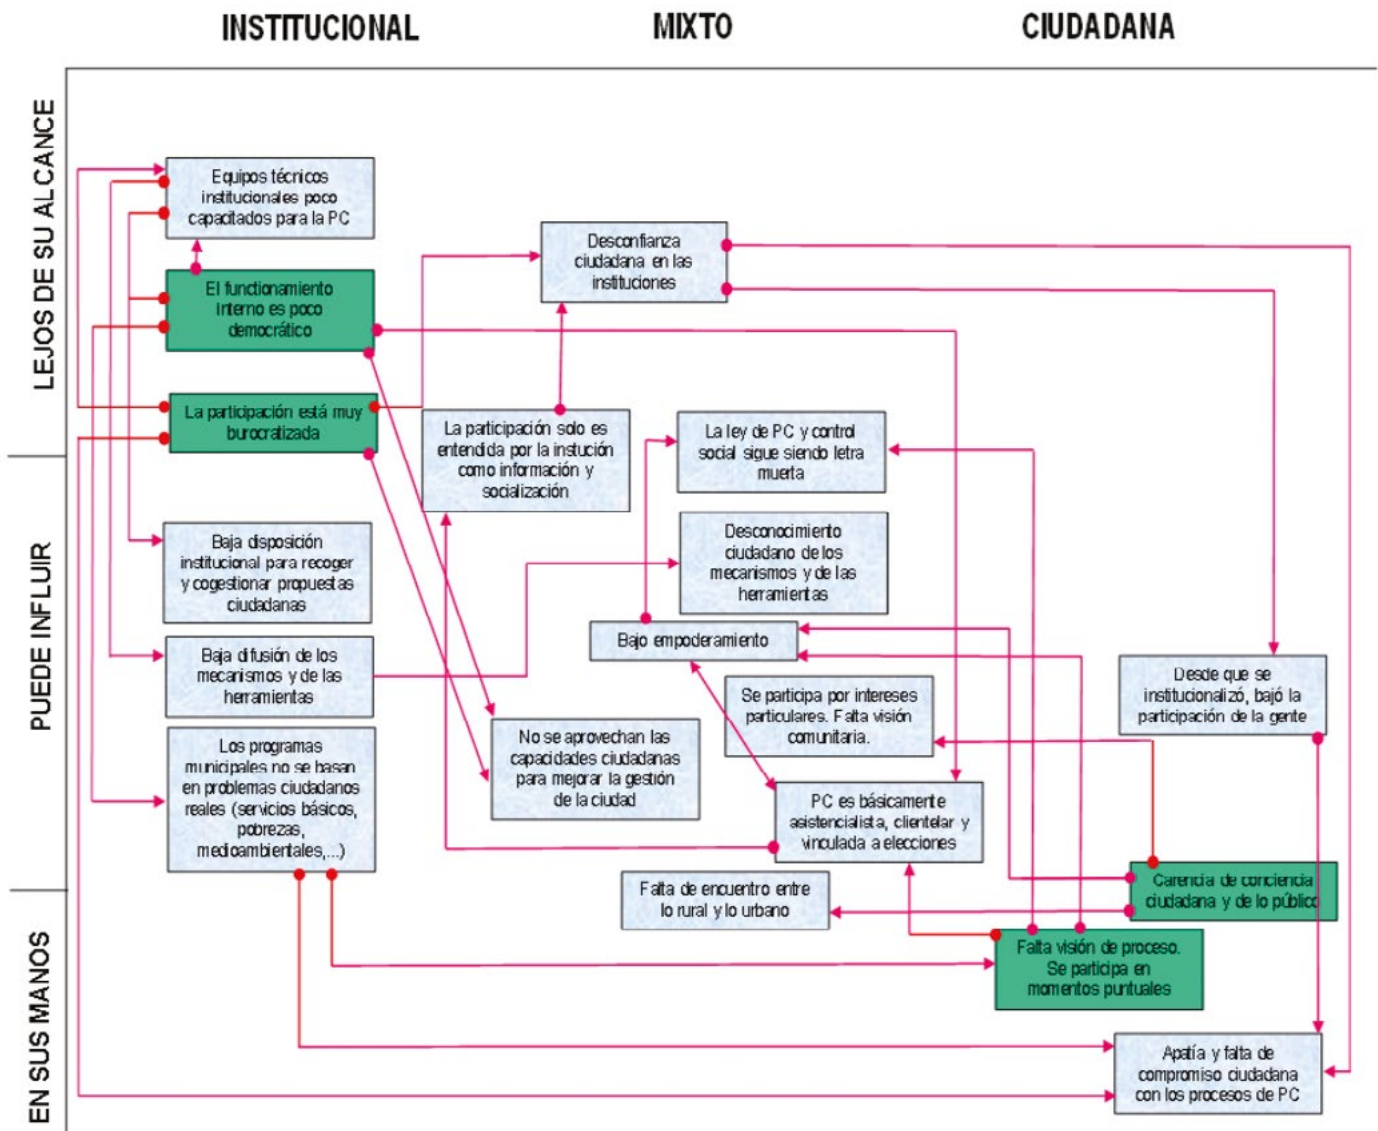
INSTITUCIONAL

MIXTO

CIUDADANA

LEJOS DE SU ALCANCE

PUEDE INFLUIR

EN SUS MANOS

Equipos técnicos institucionales poco capacitados para la PC

El funcionamiento interno es poco democrático

La participación está muy burocratizada

Desconfianza ciudadana en las instituciones

La participación solo es entendida por la instución como información y socialización

La ley de PC y control social sigue siendo letra muerta

Desconocimiento ciudadano de los mecanismos y de las herramientas

Baja disposición institucional para recoger y cogestionar propuestas ciudadanas

Baja difusión de los mecanismos y de las herramientas

Bajo empoderamiento

Se participa por intereses particulares. Falta visión comunitaria.

Desde que se institucionalizó, bajó la participación de la gente

Los programas municipales no se basan en problemas ciudadanos reales (servicios básicos, pobrezas, medioambientales,...)

No se aprovechan las capacidades ciudadanas para mejorar la gestión de la ciudad

PC es básicamente asistencialista, clientelar y vinculada a elecciones

Carencia de conciencia ciudadana y de lo público

Falta de encuentro entre lo rural y lo urbano

Falta visión de proceso. Se participa en momentos puntuales

Apatía y falta de compromiso ciudadana con los procesos de PC